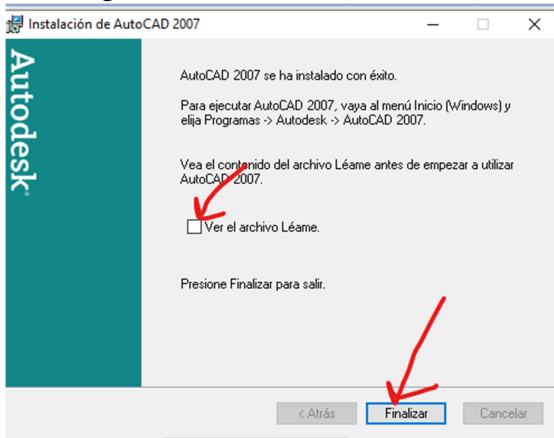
Instalación de AutoCAD 2007

Autodesk®

AutoCAD 2007 se ha instalado con éxito.

Para ejecutar AutoCAD 2007, vaya al menú Inicio (Windows) y elija Programas -> Autodesk -> AutoCAD 2007.

Vea el contenido del archivo Léame antes de empezar a utilizar AutoCAD 2007.

Ver el archivo Léame.

Presione Finalizar para salir.

< Atrás
Finalizar
Cancelar